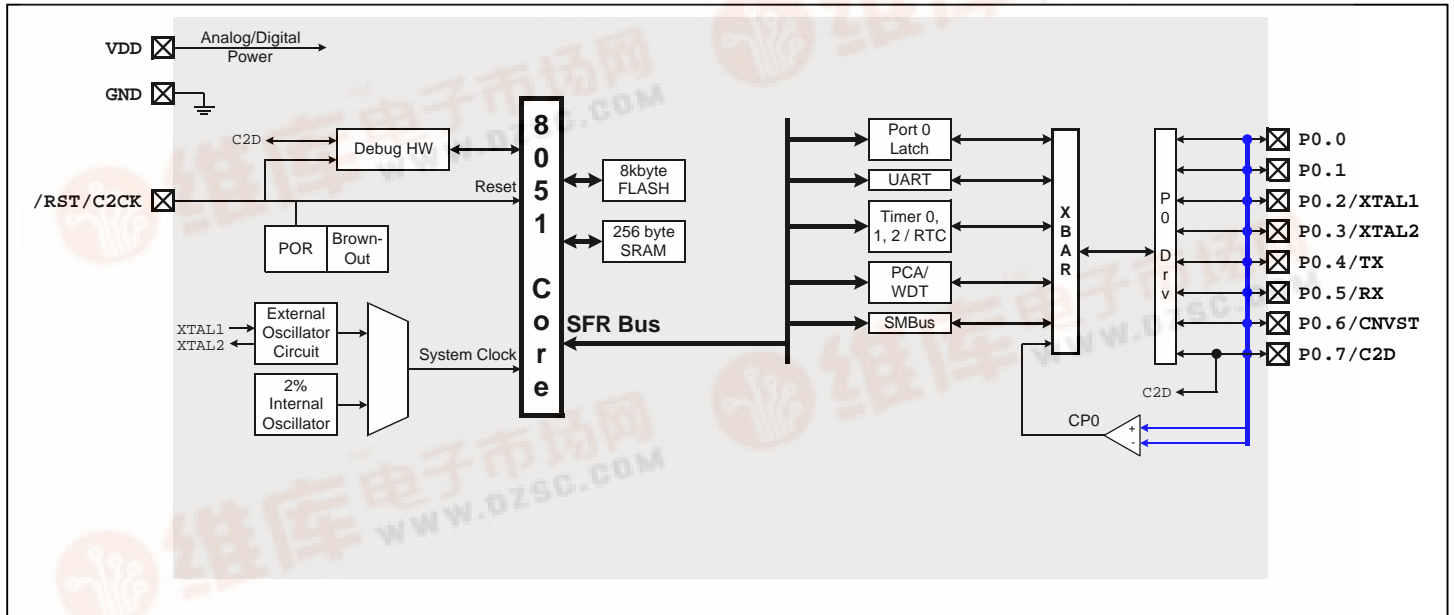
VDD
Analog/Digital Power
GND
C2D
Debug HW
/RST/C2CK
Reset
POR
Brown-Out
8051 Core
8kbyte FLASH
256 byte SRAM
SFR Bus
XTAL1
XTAL2
External Oscillator Circuit
2% Internal Oscillator
System Clock
Port 0 Latch
UART
Timer 0, 1, 2 / RTC
PCA/ WDT
SMBus
XBAR
P0 Drv
P0.0
P0.1
P0.2/XTAL1
P0.3/XTAL2
P0.4/TX
P0.5/RX
P0.6/CNVST
P0.7/C2D
C2D
CP0
+
-
维库电子市场网
WWW.DZSC.COM